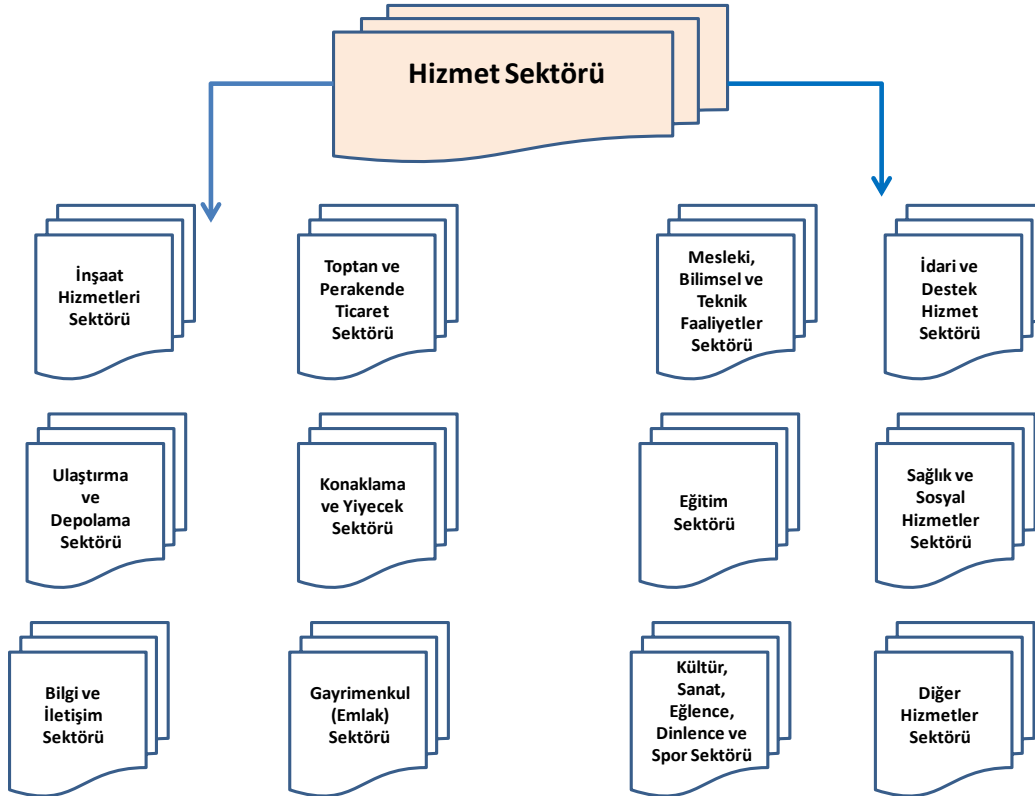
Hizmet Sektörü

İnşaat Hizmetleri Sektörü

Toptan ve Perakende Ticaret Sektörü

Mesleki, Bilimsel ve Teknik Faaliyetler Sektörü

İdari ve Destek Hizmet Sektörü

Ulaştırma ve Depolama Sektörü

Konaklama ve Yiyecek Sektörü

Eğitim Sektörü

Sağlık ve Sosyal Hizmetler Sektörü

Bilgi ve İletişim Sektörü

Gayrimenkul (Emlak) Sektörü

Kültür, Sanat, Eğlence, Dinlence ve Spor Sektörü

Diğer Hizmetler Sektörü